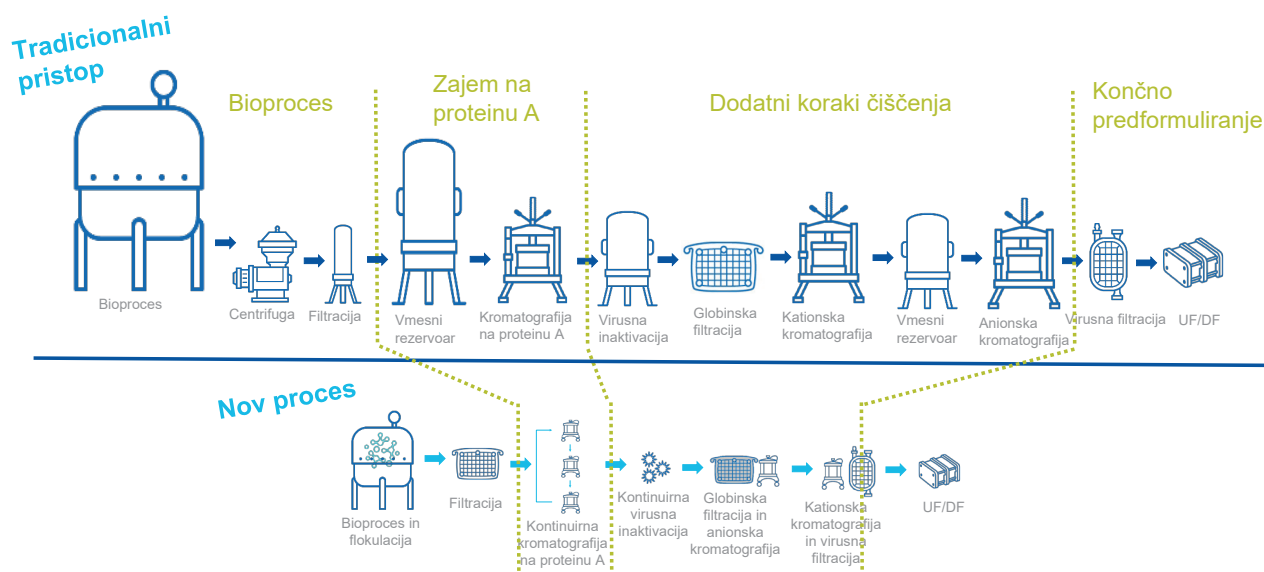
Tradicionalni pristop

Bioproces

Zajem na proteinu A

Dodatni koraki čiščenja

Končno predformuliranje

Bioproces

Centrifuga

Filtracija

Vmesni rezervoar

Kromatografija na proteinu A

Virusna inaktivacija

Globinska filtracija

Kationska kromatografija

Vmesni rezervoar

Anionska kromatografija

Virusna filtracija

UF/DF

Nov proces

Bioproces in flokulacija

Filtracija

Kontinuirna kromatografija na proteinu A

Kontinuirna virusna inaktivacija

Globinska filtracija in anionska kromatografija

Kationska kromatografija in virusna filtracija

UF/DF